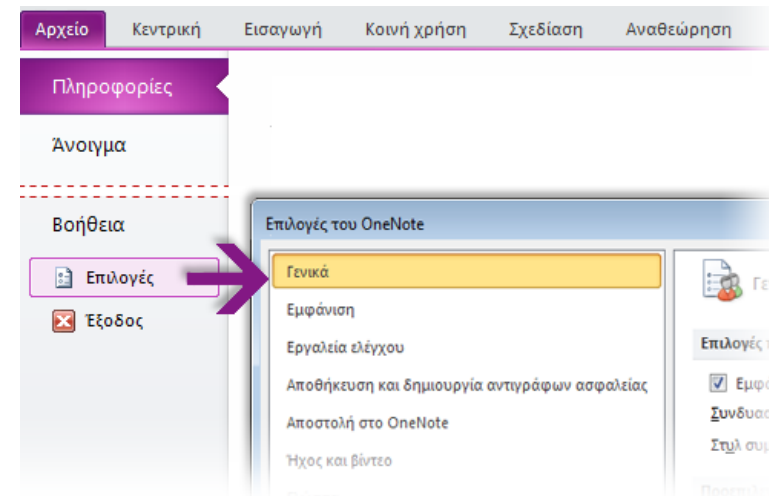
Αρχείο Κεντρική Εισαγωγή Κοινή χρήση Σχεδίαση Αναθεώρηση

Πληροφορίες

Άνοιγμα

Βοήθεια

Επιλογές

Έξοδος

Επιλογές του OneNote

Γενικά

Εμφάνιση

Εργαλεία ελέγχου

Αποθήκευση και δημιουργία αντιγράφων ασφαλείας

Αποστολή στο OneNote

Ήχος και βίντεο

Γε

Επιλογές

Εμφ

Συνδυασ

Στυλ συ